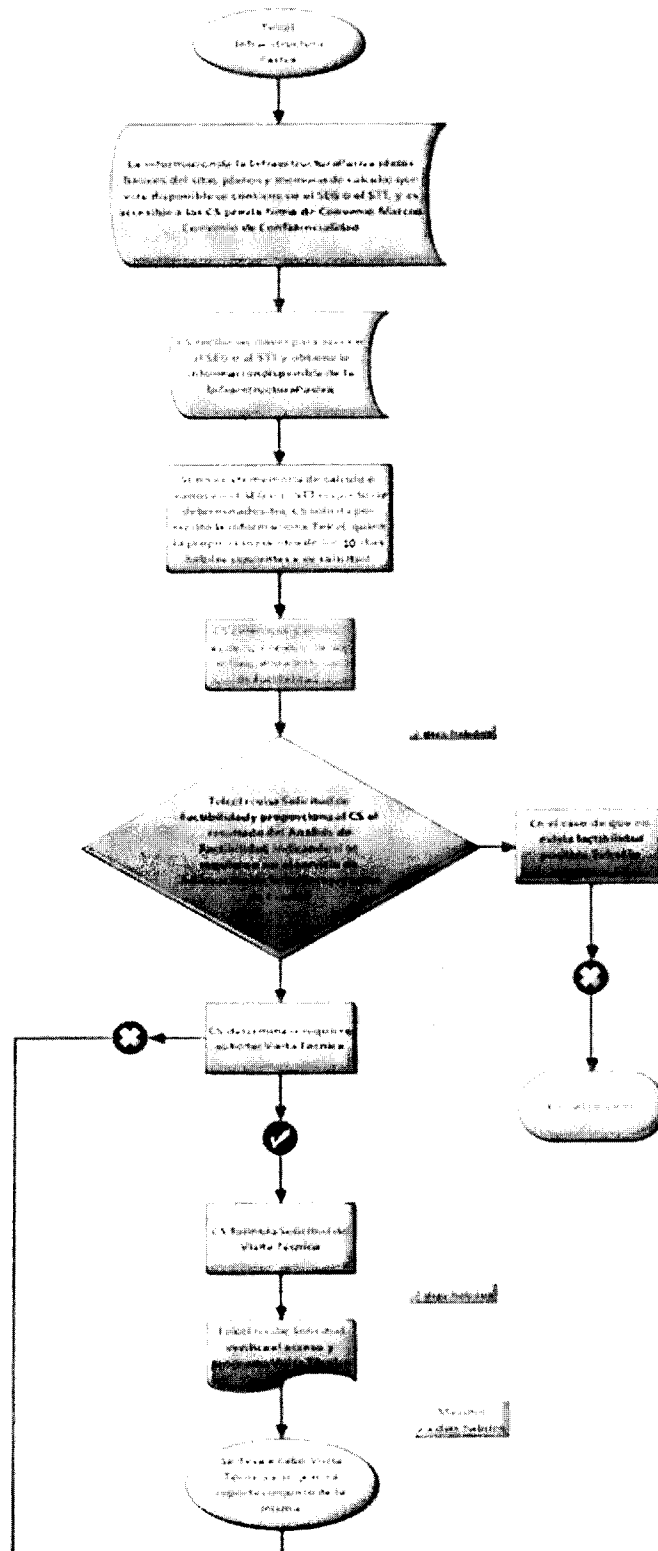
Telcel Infraestructura Pasiva

La información de la Infraestructura Pasiva (datos técnicos del sitio, planos y memoria de cálculo) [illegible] disponible en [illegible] el SEG o el STI, y es accesible a los CS previa firma de Convenio Marco y Convenio de Confidencialidad

CS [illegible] al SEG o al STI y obtiene la información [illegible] de la Infraestructura Pasiva

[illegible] 10 días hábiles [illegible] solicitud

CS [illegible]

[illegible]

Telcel revisa Solicitud de factibilidad y proporciona al CS el resultado del Análisis de factibilidad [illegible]

En el caso de que no exista factibilidad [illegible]

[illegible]

CS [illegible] Visita Técnica

CS formula Solicitud de Visita Técnica

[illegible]

Telcel revisa Solicitud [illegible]

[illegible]

Se lleva a cabo Visita Técnica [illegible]